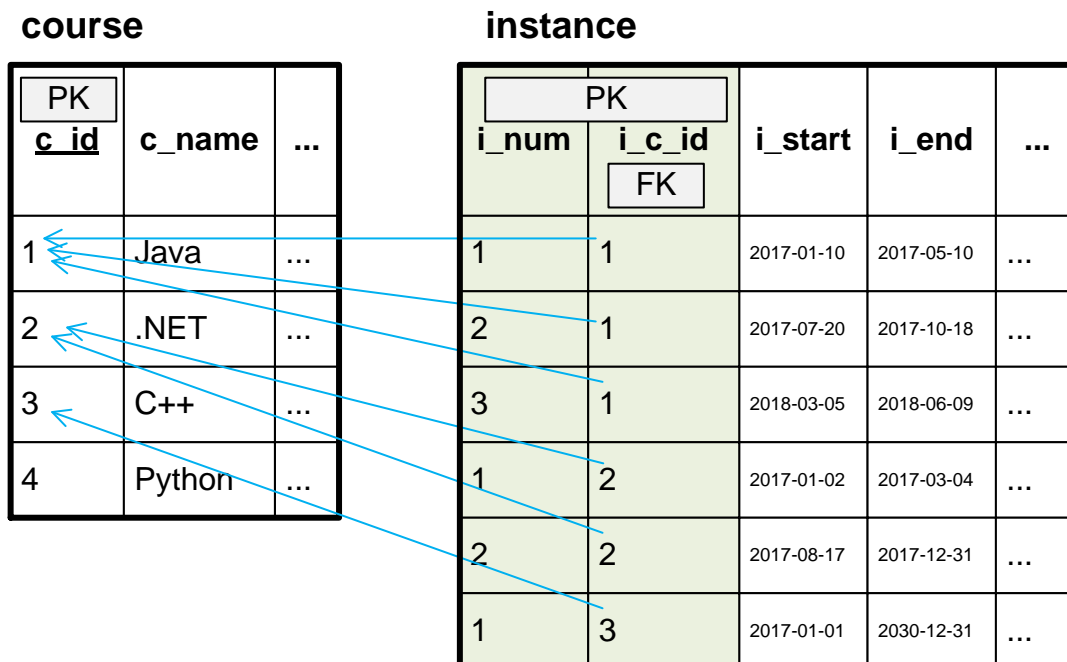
course

| PK c_id | c_name | ... |
|---|---|---|
| 1 | Java | ... |
| 2 | .NET | ... |
| 3 | C++ | ... |
| 4 | Python | ... |

instance

| PK i_num | PK i_c_id FK | i_start | i_end | ... |
|---|---|---|---|---|
| 1 | 1 | 2017-01-10 | 2017-05-10 | ... |
| 2 | 1 | 2017-07-20 | 2017-10-18 | ... |
| 3 | 1 | 2018-03-05 | 2018-06-09 | ... |
| 1 | 2 | 2017-01-02 | 2017-03-04 | ... |
| 2 | 2 | 2017-08-17 | 2017-12-31 | ... |
| 1 | 3 | 2017-01-01 | 2030-12-31 | ... |